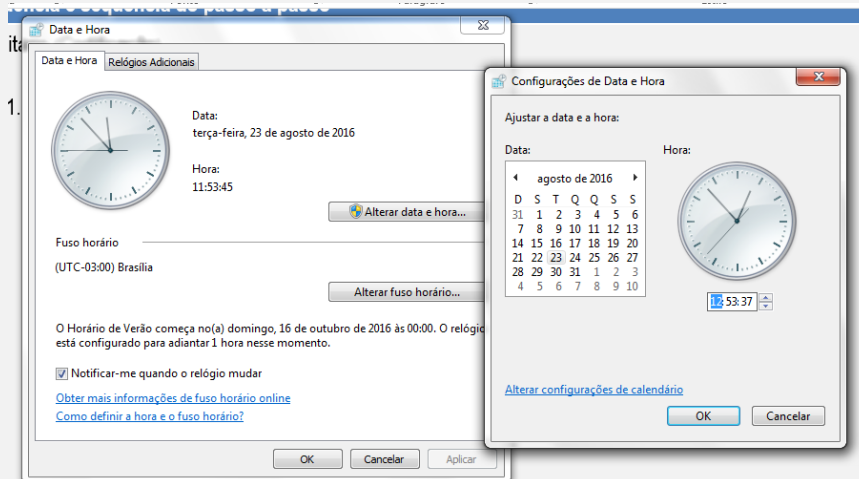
ita

1.

Data e Hora

Data e Hora | Relógios Adicionais

Data:
terça-feira, 23 de agosto de 2016

Hora:
11:53:45

Alterar data e hora...

Fuso horário

(UTC-03:00) Brasília

Alterar fuso horário...

O Horário de Verão começa no(a) domingo, 16 de outubro de 2016 às 00:00. O relógio está configurado para adiantar 1 hora nesse momento.

Notificar-me quando o relógio mudar

Obter mais informações de fuso horário online

Como definir a hora e o fuso horário?

OK | Cancelar | Aplicar

Configurações de Data e Hora

Ajustar a data e a hora:

Data:

agosto de 2016

| D | S | T | Q | Q | S | S |
|---|---|---|---|---|---|---|
| 31 | 1 | 2 | 3 | 4 | 5 | 6 |
| 7 | 8 | 9 | 10 | 11 | 12 | 13 |
| 14 | 15 | 16 | 17 | 18 | 19 | 20 |
| 21 | 22 | 23 | 24 | 25 | 26 | 27 |
| 28 | 29 | 30 | 31 | 1 | 2 | 3 |
| 4 | 5 | 6 | 7 | 8 | 9 | 10 |

Hora:

12:53:37

Alterar configurações de calendário

OK | Cancelar